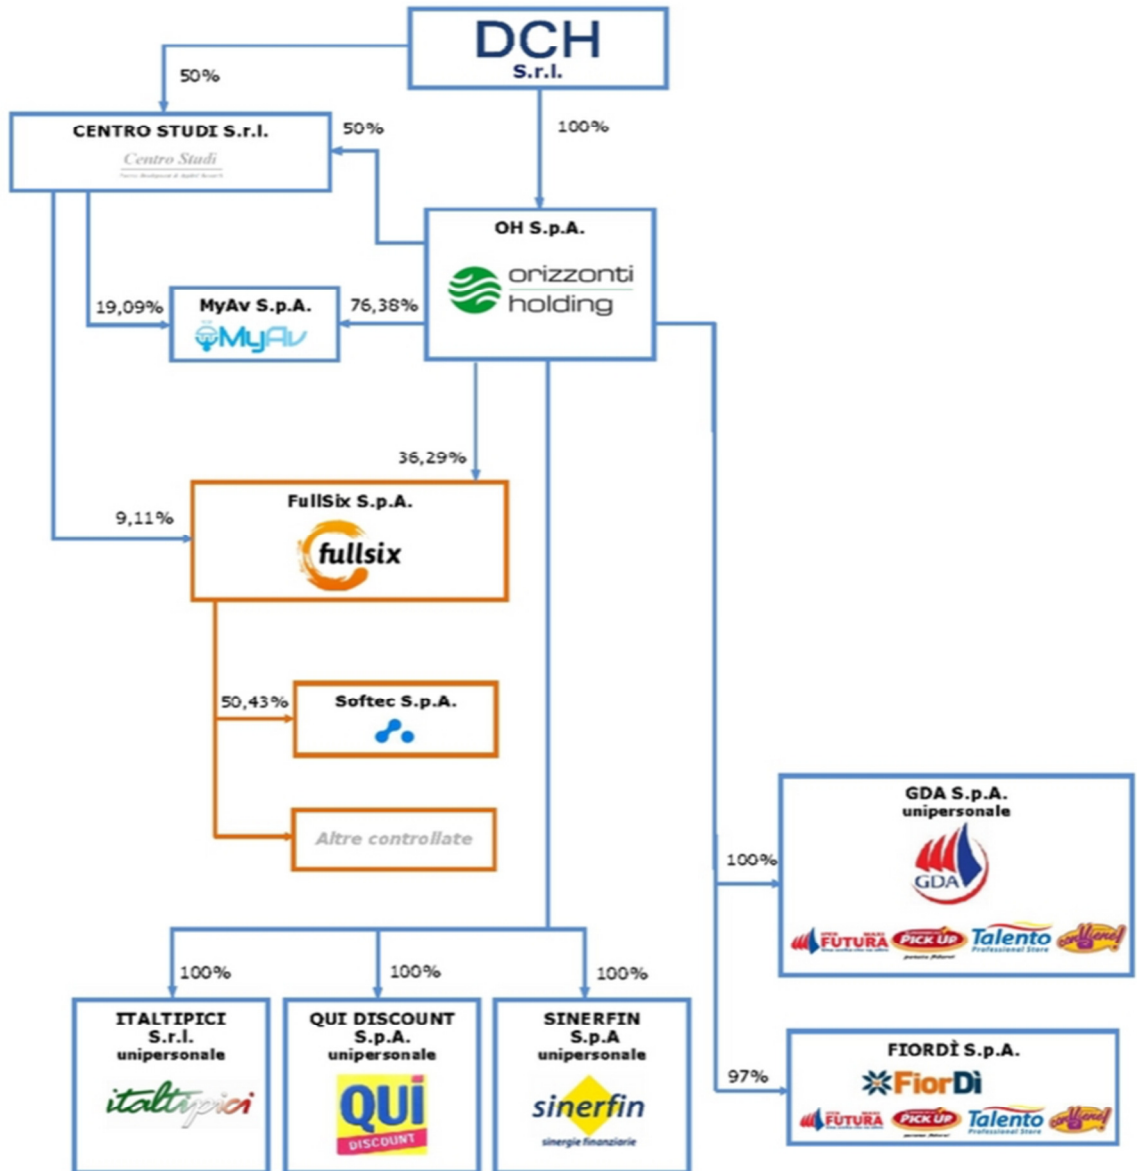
DCH
S.r.l.

50%

100%

CENTRO STUDI S.r.l.
Centro Studi

50%

OH S.p.A.
orizzonti holding

19,09%

MyAv S.p.A.
MyAv

76,38%

36,29%

9,11%

FullSix S.p.A.
fullsix

50,43%

Softec S.p.A.

Altre controllate

GDA S.p.A.
unipersonale
GDA
FUTURA PICK UP Talento conViene!

100%

100%

100%

100%

ITALTIPICI
S.r.l.
unipersonale
italtipici

QUI DISCOUNT
S.p.A.
unipersonale
QUI DISCOUNT

SINERFIN
S.p.A
unipersonale
sinerfin
sinergie finanziarie

97%

FIORDÌ S.p.A.
FiorDì
FUTURA PICK UP Talento Professional Store conViene!